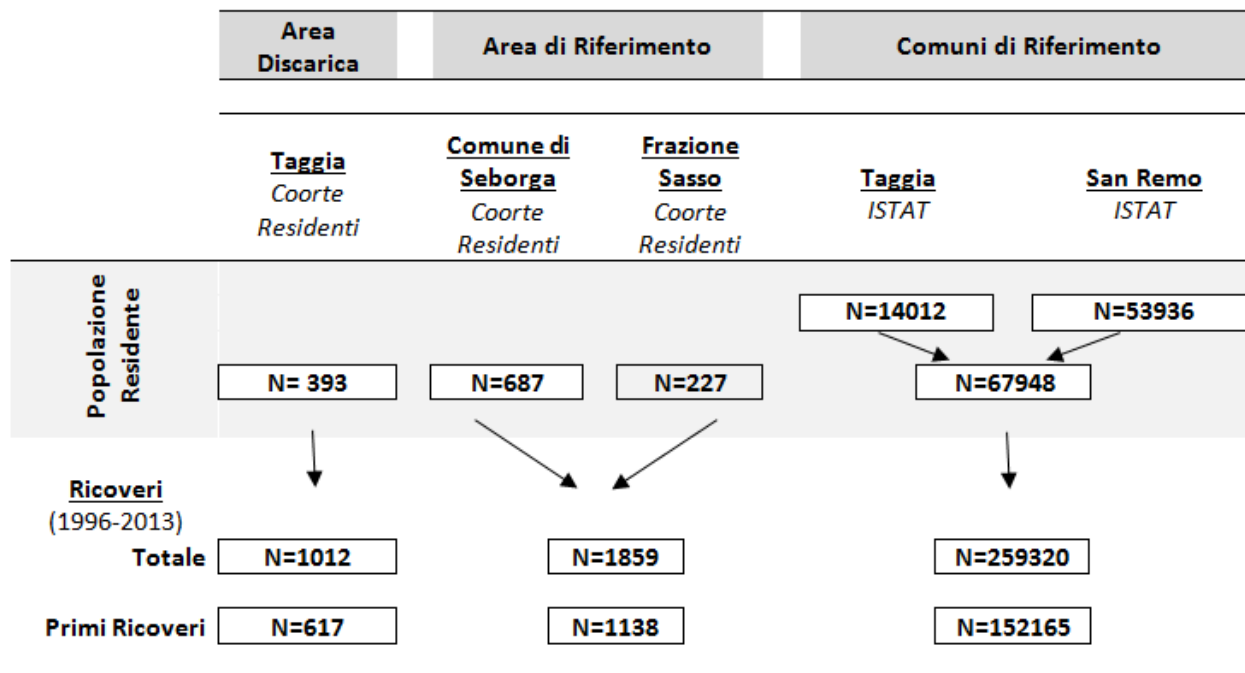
Area Discarica

Area di Riferimento

Comuni di Riferimento

Taggia
Coorte Residenti

Comune di Seborga
Coorte Residenti

Frazione Sasso
Coorte Residenti

Taggia
ISTAT

San Remo
ISTAT

Popolazione Residente

N=14012

N=53936

N= 393

N=687

N=227

N=67948

Ricoveri
(1996-2013)

Totale

N=1012

N=1859

N=259320

Primi Ricoveri

N=617

N=1138

N=152165